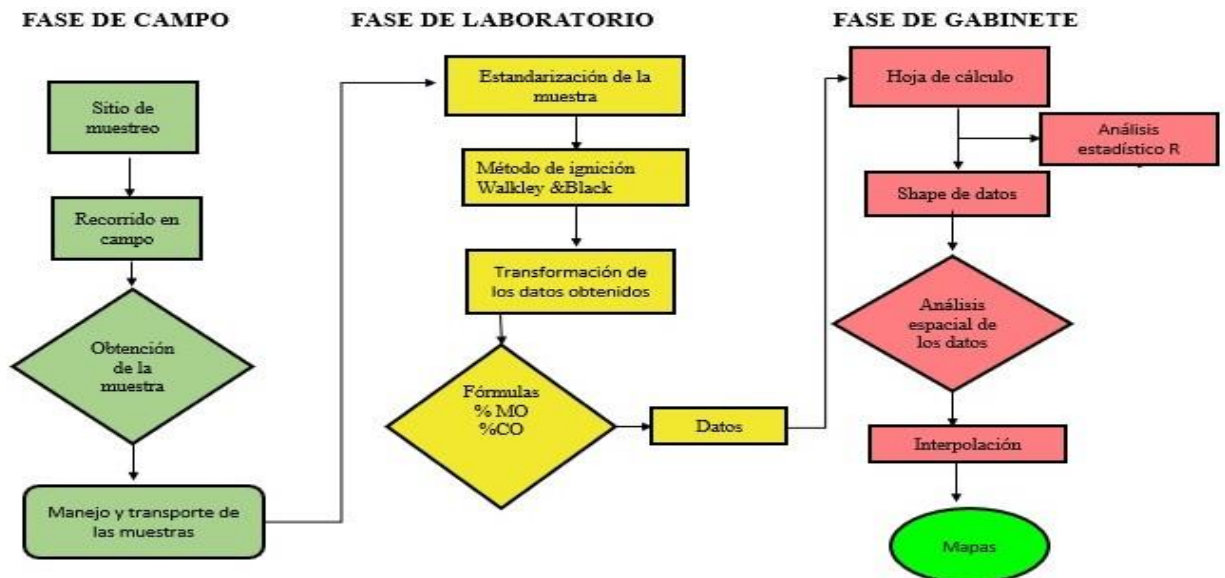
FASE DE CAMPO

Sitio de muestreo

Recorrido en campo

Obtención de la muestra

Manejo y transporte de las muestras

FASE DE LABORATORIO

Estandarización de la muestra

Método de ignición Walkley &Black

Transformación de los datos obtenidos

Fórmulas
% MO
%CO

Datos

FASE DE GABINETE

Hoja de cálculo

Análisis estadístico R

Shape de datos

Análisis espacial de los datos

Interpolación

Mapas